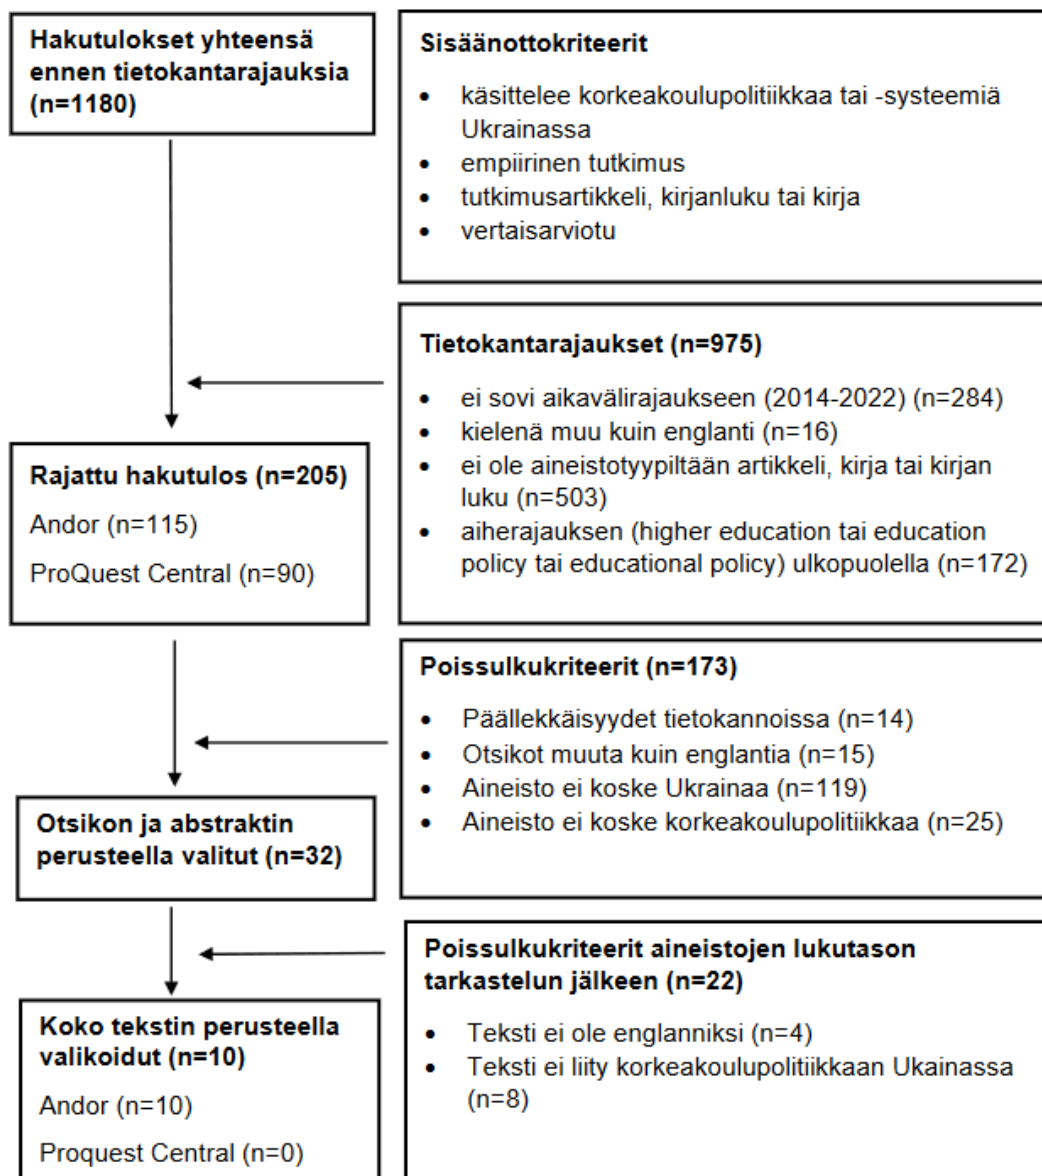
Hakutulokset yhteensä ennen tietokantarajauksia (n=1180)

Sisäänottokriteerit

- käsittelee korkeakoulupolitiikkaa tai -systeemiä Ukrainassa
- empiirinen tutkimus
- tutkimusartikkeli, kirjanluku tai kirja
- vertaisarviotu

Tietokantarajaukset (n=975)

- ei sovi aikavälirajaukseen (2014-2022) (n=284)
- kielenä muu kuin englanti (n=16)
- ei ole aineistotyypiltään artikkeli, kirja tai kirjan luku (n=503)
- aiherajauksen (higher education tai education policy tai educational policy) ulkopuolella (n=172)

Rajattu hakutulos (n=205)

Andor (n=115)

ProQuest Central (n=90)

Poissulkukriteerit (n=173)

- Päällekkäisyydet tietokannoissa (n=14)
- Otsikot muuta kuin englantia (n=15)
- Aineisto ei koske Ukrainaa (n=119)
- Aineisto ei koske korkeakoulupolitiikkaa (n=25)

Otsikon ja abstraktin perusteella valitut (n=32)

Poissulkukriteerit aineistojen lukutason tarkastelun jälkeen (n=22)

- Teksti ei ole englanniksi (n=4)
- Teksti ei liity korkeakoulupolitiikkaan Ukainassa (n=8)

Koko tekstin perusteella valikoidut (n=10)

Andor (n=10)

Proquest Central (n=0)